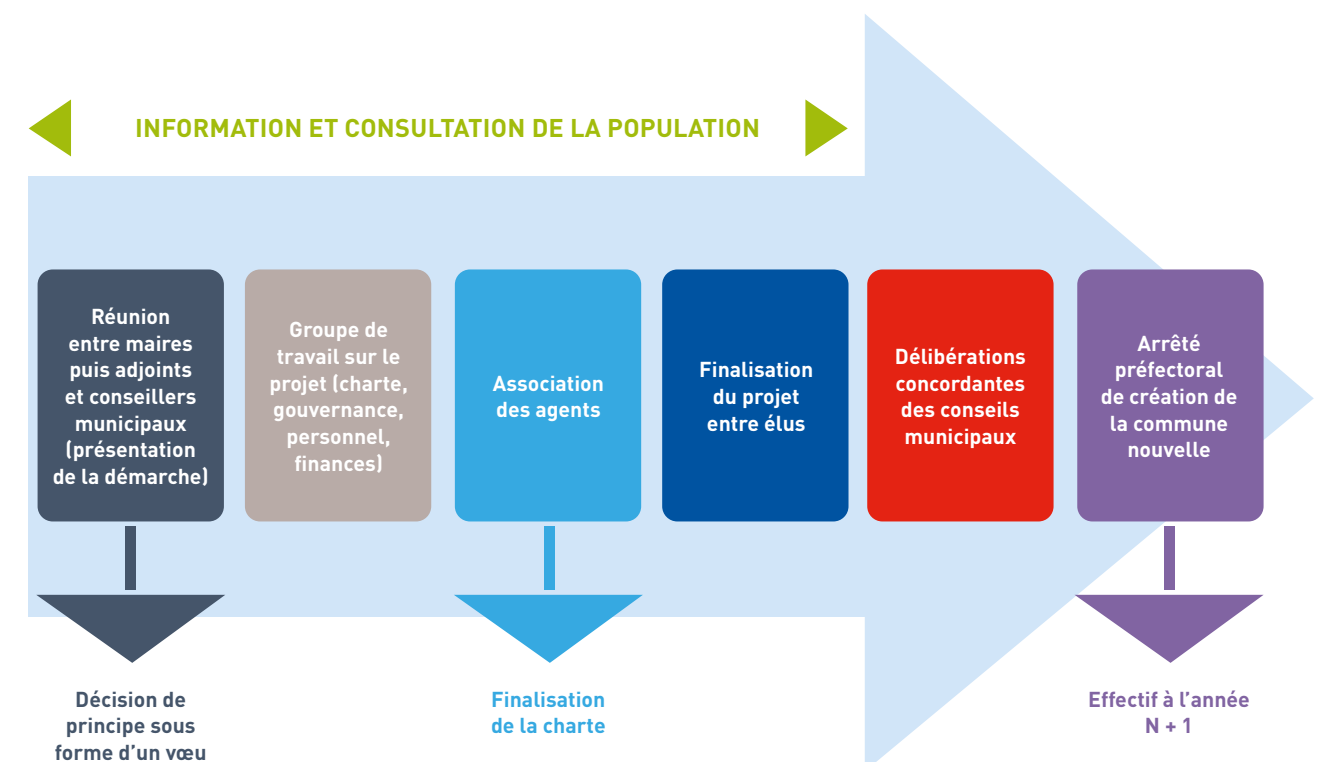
INFORMATION ET CONSULTATION DE LA POPULATION

Réunion entre maires puis adjoints et conseillers municipaux (présentation de la démarche)

Groupe de travail sur le projet (charte, gouvernance, personnel, finances)

Association des agents

Finalisation du projet entre élus

Délibérations concordantes des conseils municipaux

Arrêté préfectoral de création de la commune nouvelle

Décision de principe sous forme d'un vœu

Finalisation de la charte

Effectif à l'année N + 1